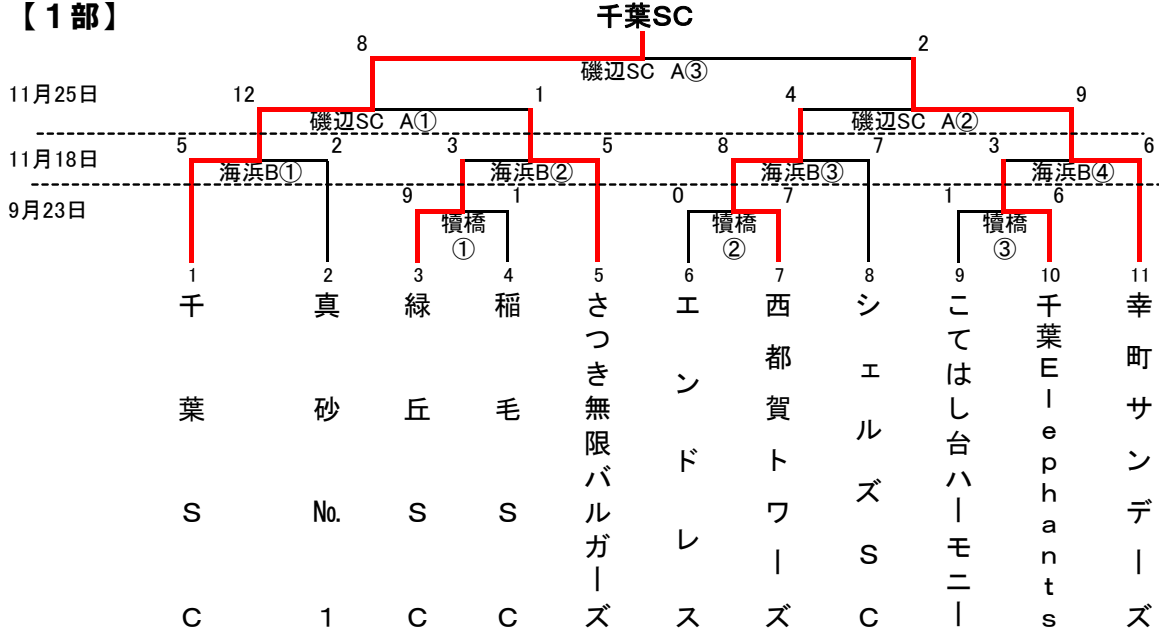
【１部】

千葉SC

8　2

磯辺SC　A③

11月25日

12　1　4　9

磯辺SC　A①　磯辺SC　A②

5　2　3　5　8　7　3　6

11月18日

海浜B①　海浜B②　海浜B③　海浜B④

9月23日

9　1　0　7　1　6

犢橋①　犢橋②　犢橋③

1　2　3　4　5　6　7　8　9　10　11

千葉SC

真砂No.1

緑丘SC

稲毛SC

さつき無限バルガーズ

エンドレス

西都賀トワーズ

シェルズSC

こてはし台ハーモニー

千葉Elephants

幸町サンデーズ